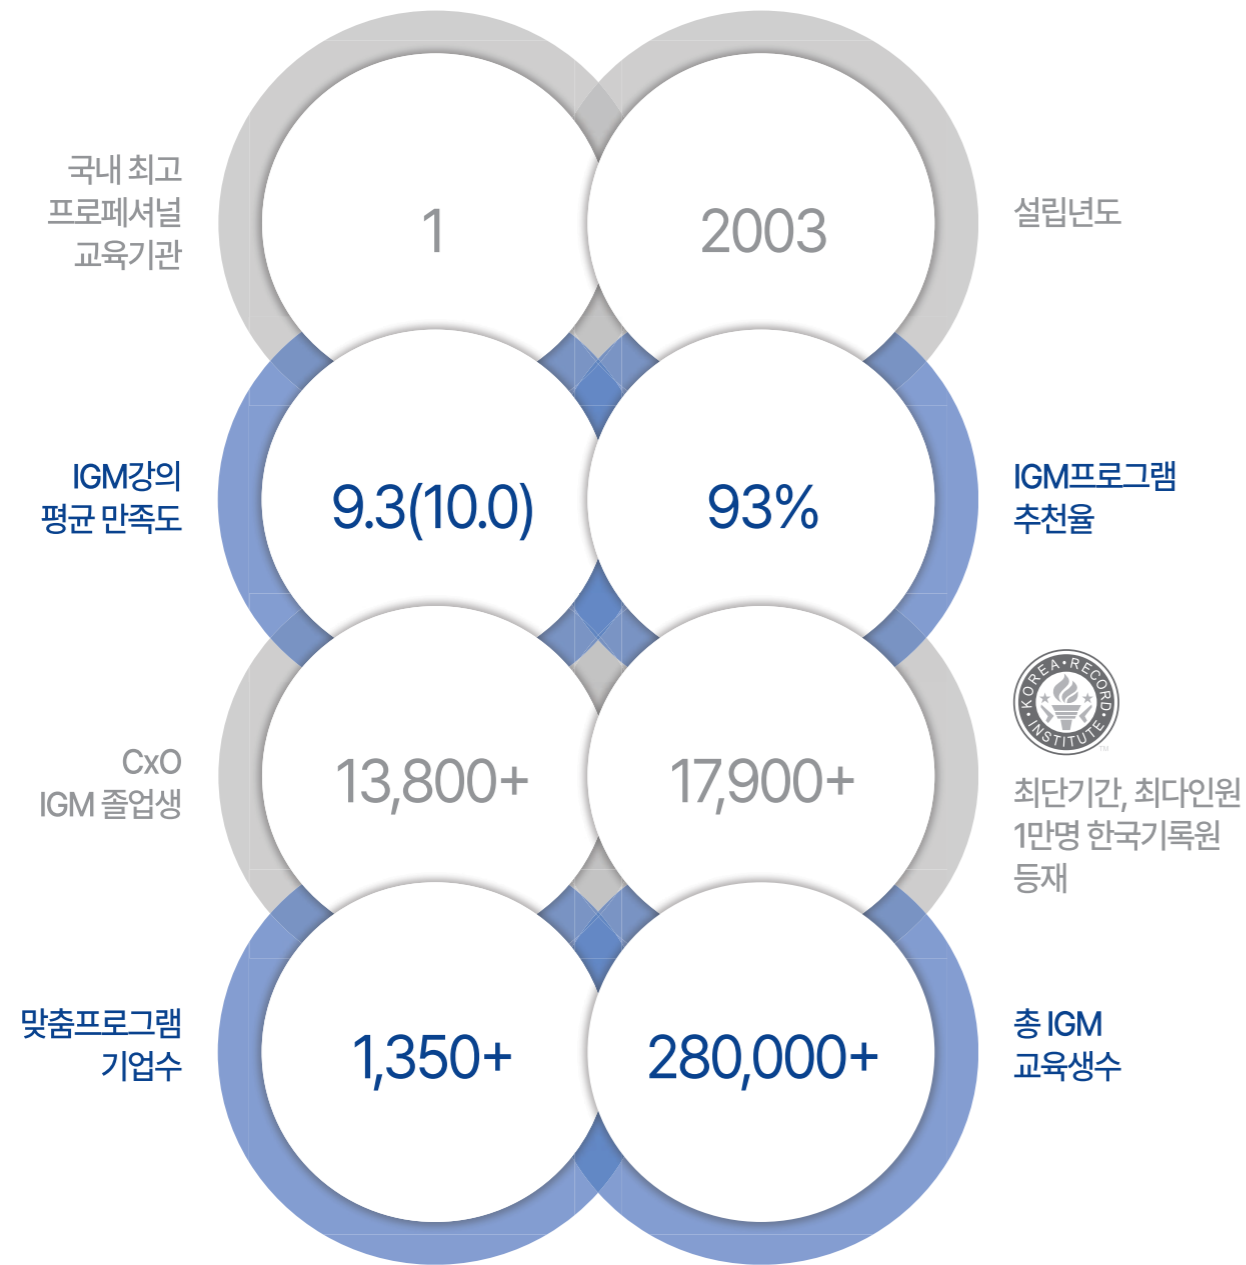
국내 최고 프로페셔널 교육기관

1

2003

설립년도

IGM강의 평균 만족도

9.3(10.0)

93%

IGM프로그램 추천율

CxO IGM 졸업생

13,800+

17,900+

KOREA RECORD INSTITUTE

최단기간, 최다인원 1만명 한국기록원 등재

맞춤프로그램 기업수

1,350+

280,000+

총 IGM 교육생수